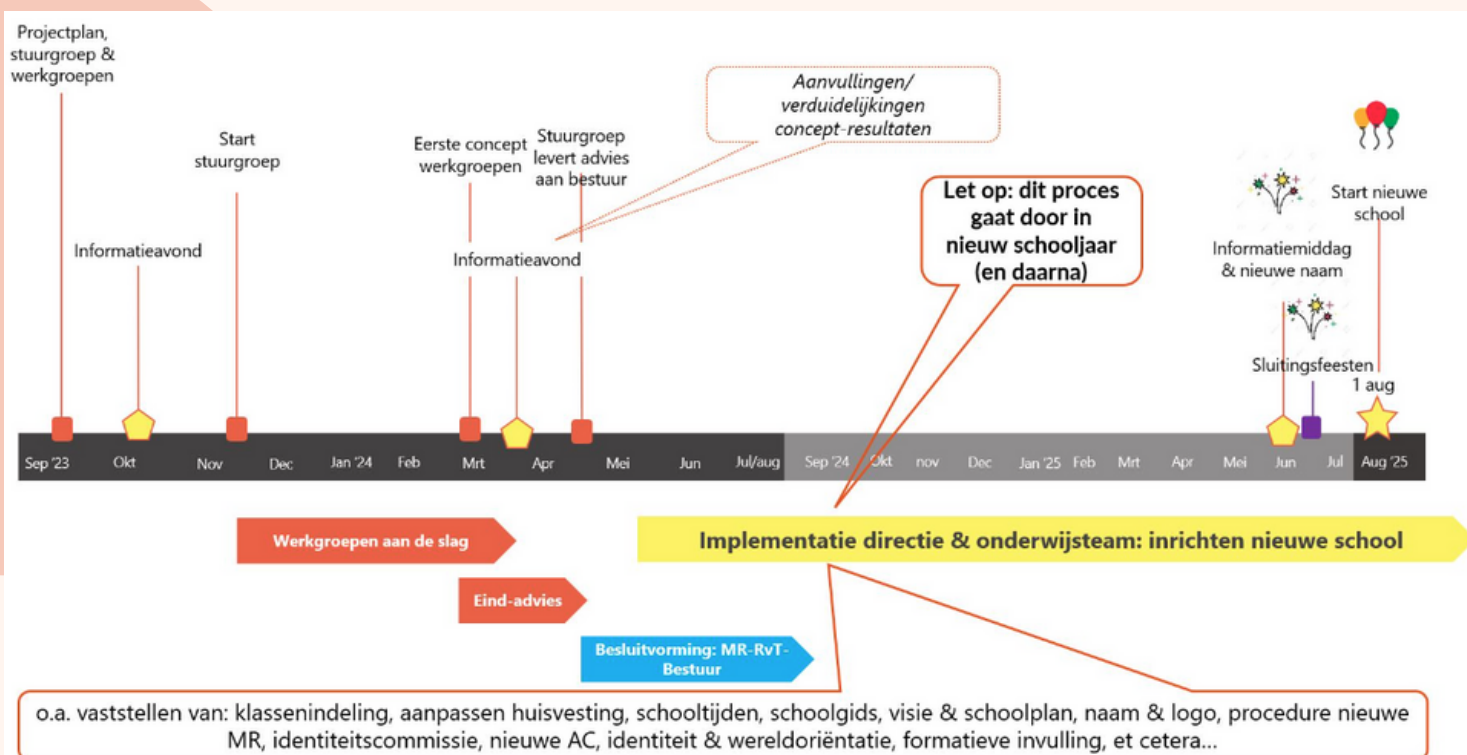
Projectplan, stuurgroep & werkgroepen

Start stuurgroep

Informatieavond

Eerste concept werkgroepen

Stuurgroep levert advies aan bestuur

Informatieavond

Aanvullingen/ verduidelijkingen concept-resultaten

Let op: dit proces gaat door in nieuw schooljaar (en daarna)

Start nieuwe school

Informatiemiddag & nieuwe naam

Sluitingsfeesten

1 aug

Sep '23 | Okt | Nov | Dec | Jan '24 | Feb | Mrt | Apr | Mei | Jun | Jul/aug | Sep '24 | Okt | nov | Dec | Jan '25 | Feb | Mrt | Apr | Mei | Jun | Jul | Aug '25

Werkgroepen aan de slag

Implementatie directie & onderwijsteam: inrichten nieuwe school

Eind-advies

Besluitvorming: MR-RvT-Bestuur

o.a. vaststellen van: klassenindeling, aanpassen huisvesting, schooltijden, schoolgids, visie & schoolplan, naam & logo, procedure nieuwe MR, identiteitscommissie, nieuwe AC, identiteit & wereldoriëntatie, formatieve invulling, et cetera...